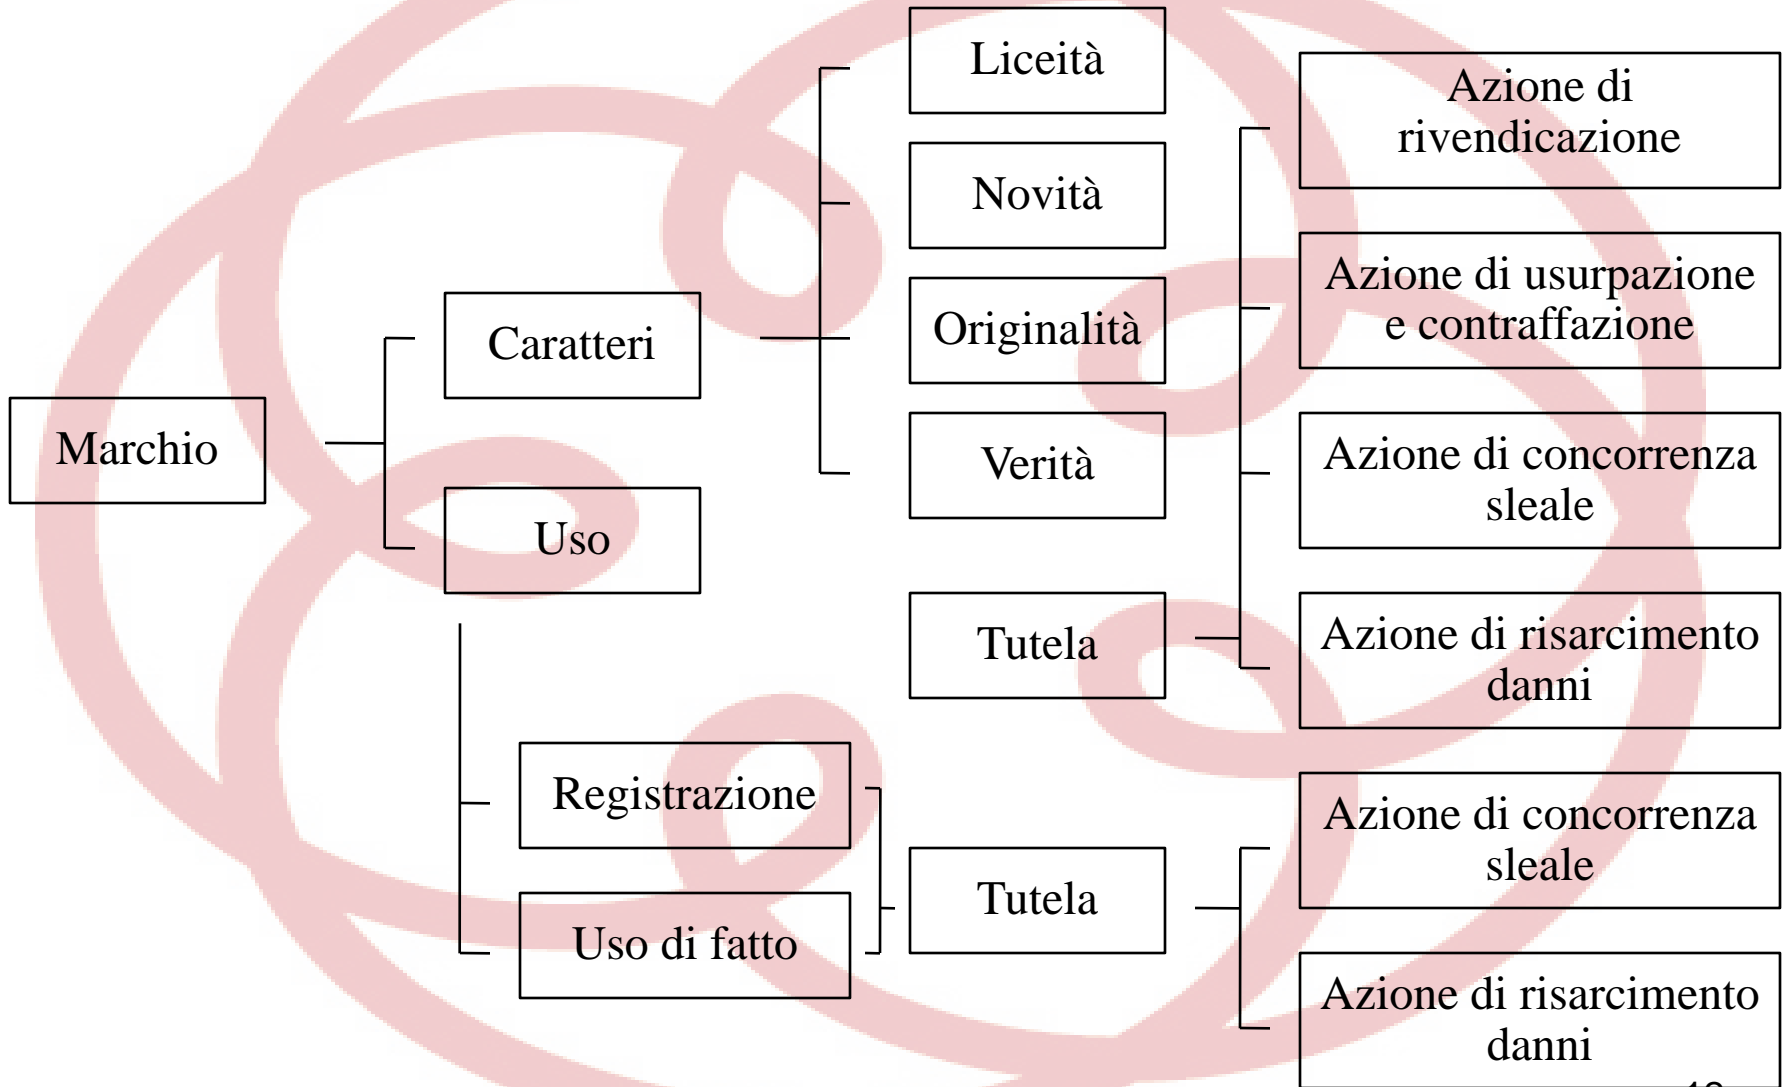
Marchio

Caratteri

Uso

Liceità

Novità

Originalità

Verità

Tutela

Azione di rivendicazione

Azione di usurpazione e contraffazione

Azione di concorrenza sleale

Azione di risarcimento danni

Registrazione

Uso di fatto

Tutela

Azione di concorrenza sleale

Azione di risarcimento danni

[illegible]